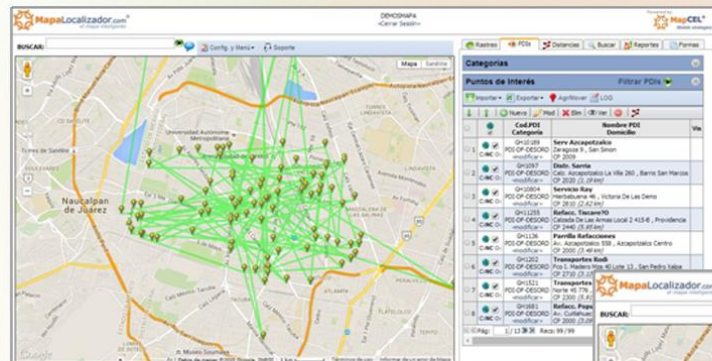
MapaLocalizador.com el mapa inteligente

DEMOSMAPA
«Cerrar Sesión»

Powered by
MapCEL

BUSCAR:

Config. y Menú

Soporte

Mapa

Satélite

Rastreo

PDIs

Distancias

Buscar

Reportes

Formas

Categorías

Puntos de Interés

Filtrar PDIs

Importar

Exportar

AgrMover

LOG

Nuevo

Mod

Elim

Ver

Cod.PDI
Categoría

Nombre PDI
Domicilio

Vis

| | | Cod.PDI Categoría | Nombre PDI Domicilio |
|---|---|---|---|
| 1 | | GH1089 PDI-OP-DESORD «modificar» | Serv Azcapotzalco Zaragoza 9 , San Simon CP 2009 |
| 2 | | GH1097 PDI-OP-DESORD «modificar» | Distr. Sarria Calz. Azcapotzalco la Villa 260 , Barrio San Marcos CP 2020 (3.19 km) |
| 3 | | GH10804 PDI-OP-DESORD «modificar» | Servicio Ray Hierbabuena 46 , Victoria De Las Demo CP 2810 (2.42 km) |
| 4 | | GH11255 PDI-OP-DESORD «modificar» | Refacc. Tocuen70 Calzada De Las Armas Local 2 415-B , Providencia CP 2440 (5.98 km) |
| 5 | | GH1126 PDI-OP-DESORD «modificar» | Parrilla Refacciones Av. Azcapotzalco 558 , Azcapotzalco Centro CP 2000 (3.48 km) |
| 6 | | GH1202 PDI-OP-DESORD «modificar» | Transportes Rodi Pos E. Madero Mza 40 Lote 10 , San Pedro Xalpa CP 2710 (3.94 km) |
| 7 | | GH1521 PDI-OP-DESORD «modificar» | Transportes Norte 45 778 , CP 2300 (5.6 km) |
| 8 | | GH1681 PDI-OP-DESORD «modificar» | Refacc. Pepe Av. Cuitlahuac CP 2... |

Pág: 1 /13 Recs: 99/99

Naucalpan de Juárez

Torres de Satélite

Universidad Autónoma Metropolitana

Google

MapaLocalizador.com el mapa inteligente

BUSCAR: